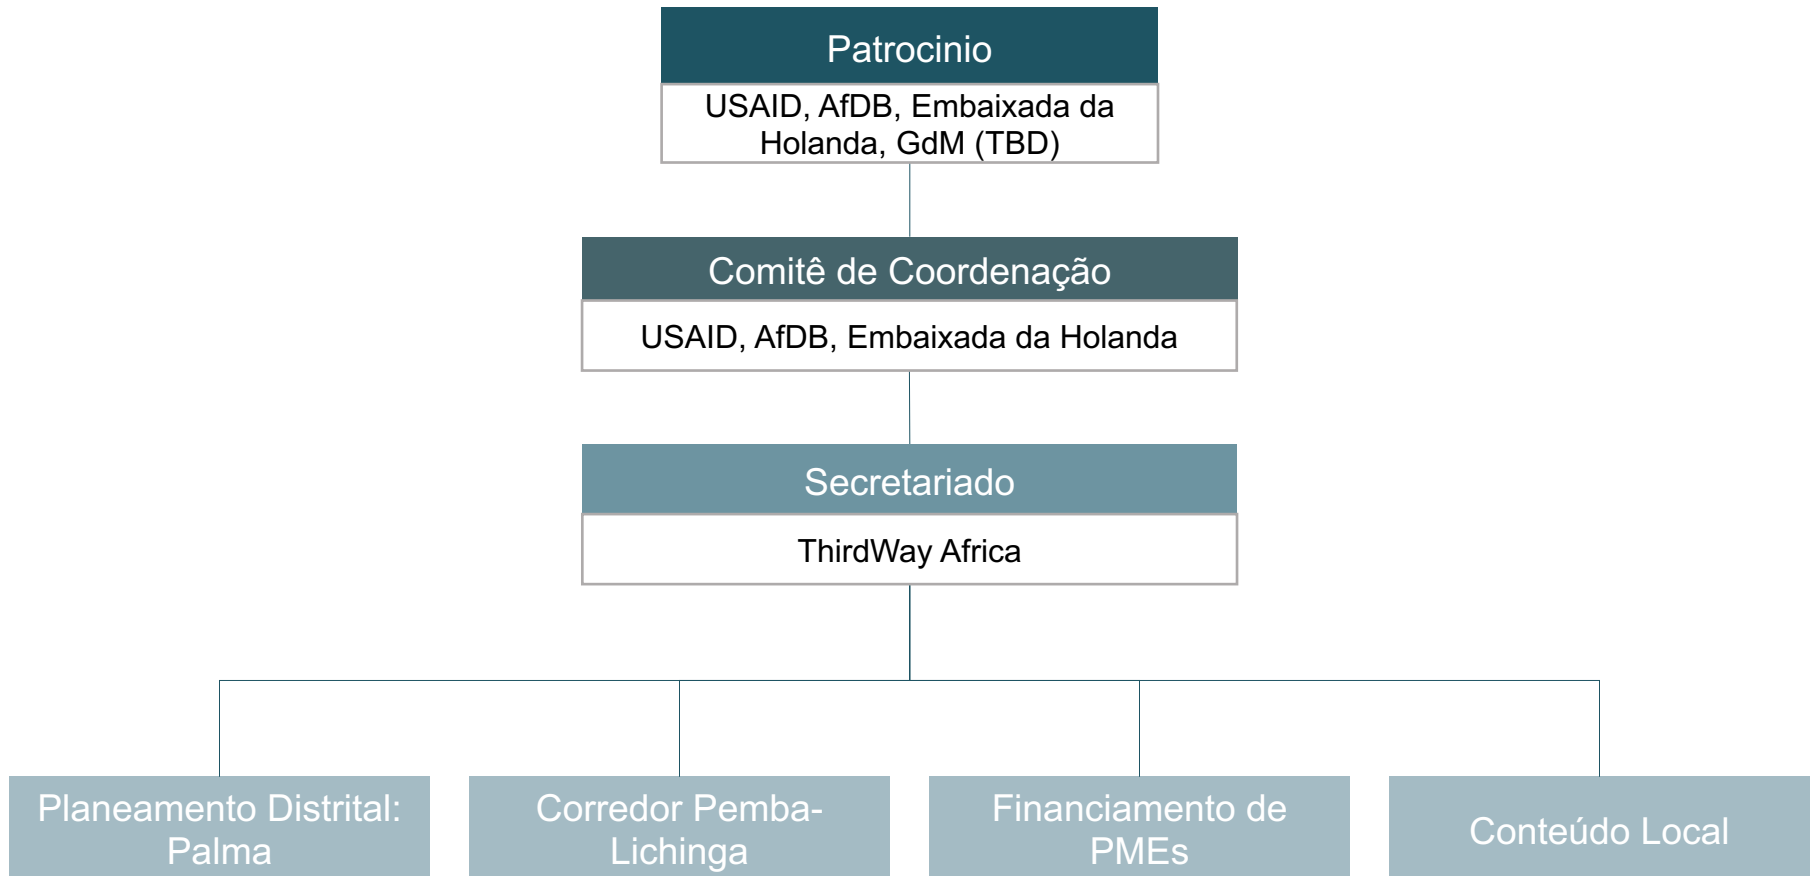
Patrocinio

USAID, AfDB, Embaixada da Holanda, GdM (TBD)

Comitê de Coordenação

USAID, AfDB, Embaixada da Holanda

Secretariado

ThirdWay Africa

Planeamento Distrital: Palma

Corredor Pemba-Lichinga

Financiamento de PMEs

Conteúdo Local